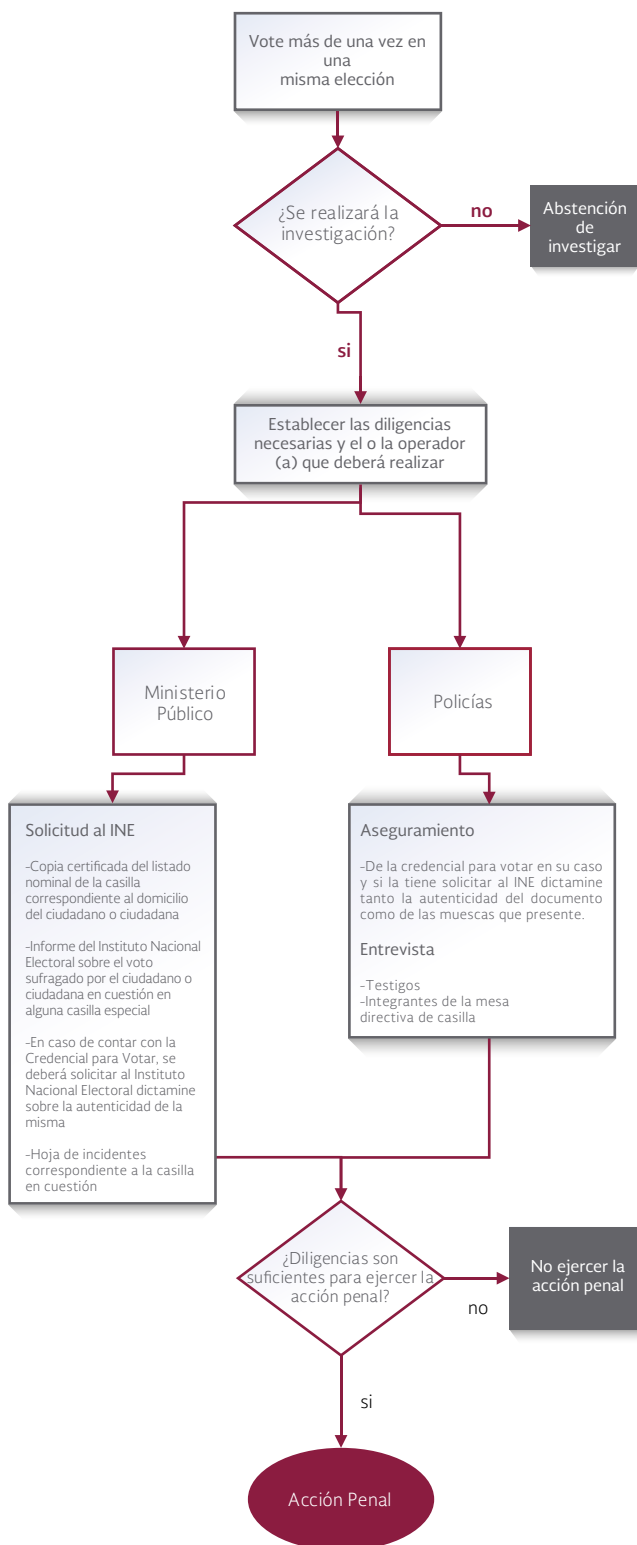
Vote más de una vez en una misma elección

¿Se realizará la investigación?

no

Abstención de investigar

si

Establecer las diligencias necesarias y el o la operador (a) que deberá realizar

Ministerio Público

Policías

Solicitud al INE

-Copia certificada del listado nominal de la casilla correspondiente al domicilio del ciudadano o ciudadana

-Informe del Instituto Nacional Electoral sobre el voto sufragado por el ciudadano o ciudadana en cuestión en alguna casilla especial

-En caso de contar con la Credencial para Votar, se deberá solicitar al Instituto Nacional Electoral dictamine sobre la autenticidad de la misma

-Hoja de incidentes correspondiente a la casilla en cuestión

Aseguramiento

-De la credencial para votar en su caso y si la tiene solicitar al INE dictamine tanto la autenticidad del documento como de las muescas que presente.

Entrevista

-Testigos
-Integrantes de la mesa directiva de casilla

¿Diligencias son suficientes para ejercer la acción penal?

no

No ejercer la acción penal

si

Acción Penal